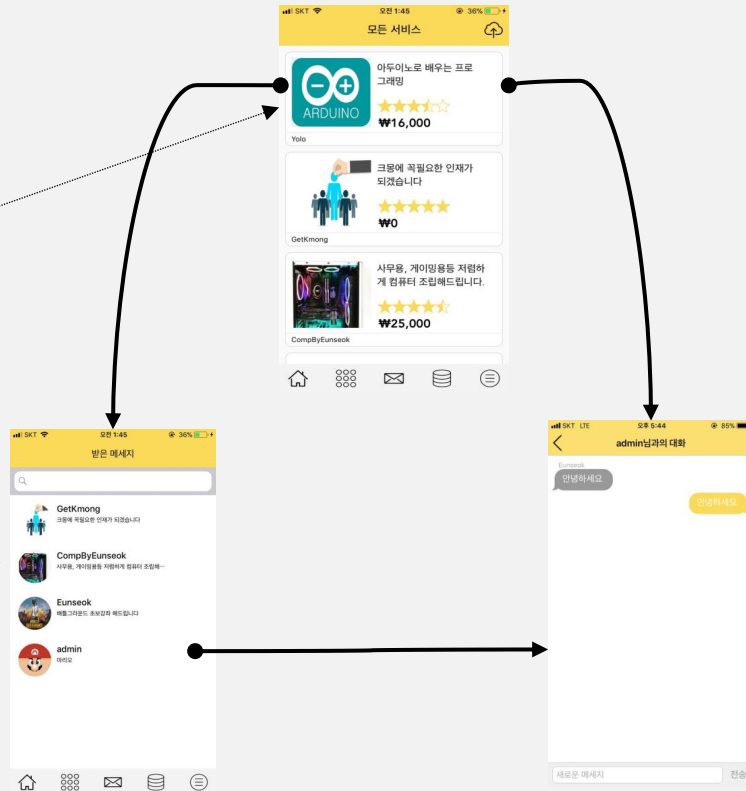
SKT 오전 1:45 36%
모든 서비스

ARDUINO
아두이노로 배우는 프로그래밍
₩16,000
Yolo

크몽에 꼭필요한 인재가 되겠습니다
₩0
GetKmong

사무용, 게이밍용등 저렴하게 컴퓨터 조립해드립니다.
₩25,000
CompByEunseok

SKT 오전 1:45 36%
받은 메세지

GetKmong
크몽에 꼭필요한 인재가 되겠습니다

CompByEunseok
사무용, 게이밍용등 저렴하게 컴퓨터 조립해···

Eunseok
배틀그라운드 초보강좌 해드립니다

admin
마리오

SKT LTE 오후 5:44 85%
admin님과의 대화
Eunseok
안녕하세요
안녕하세요
새로운 메세지
전송